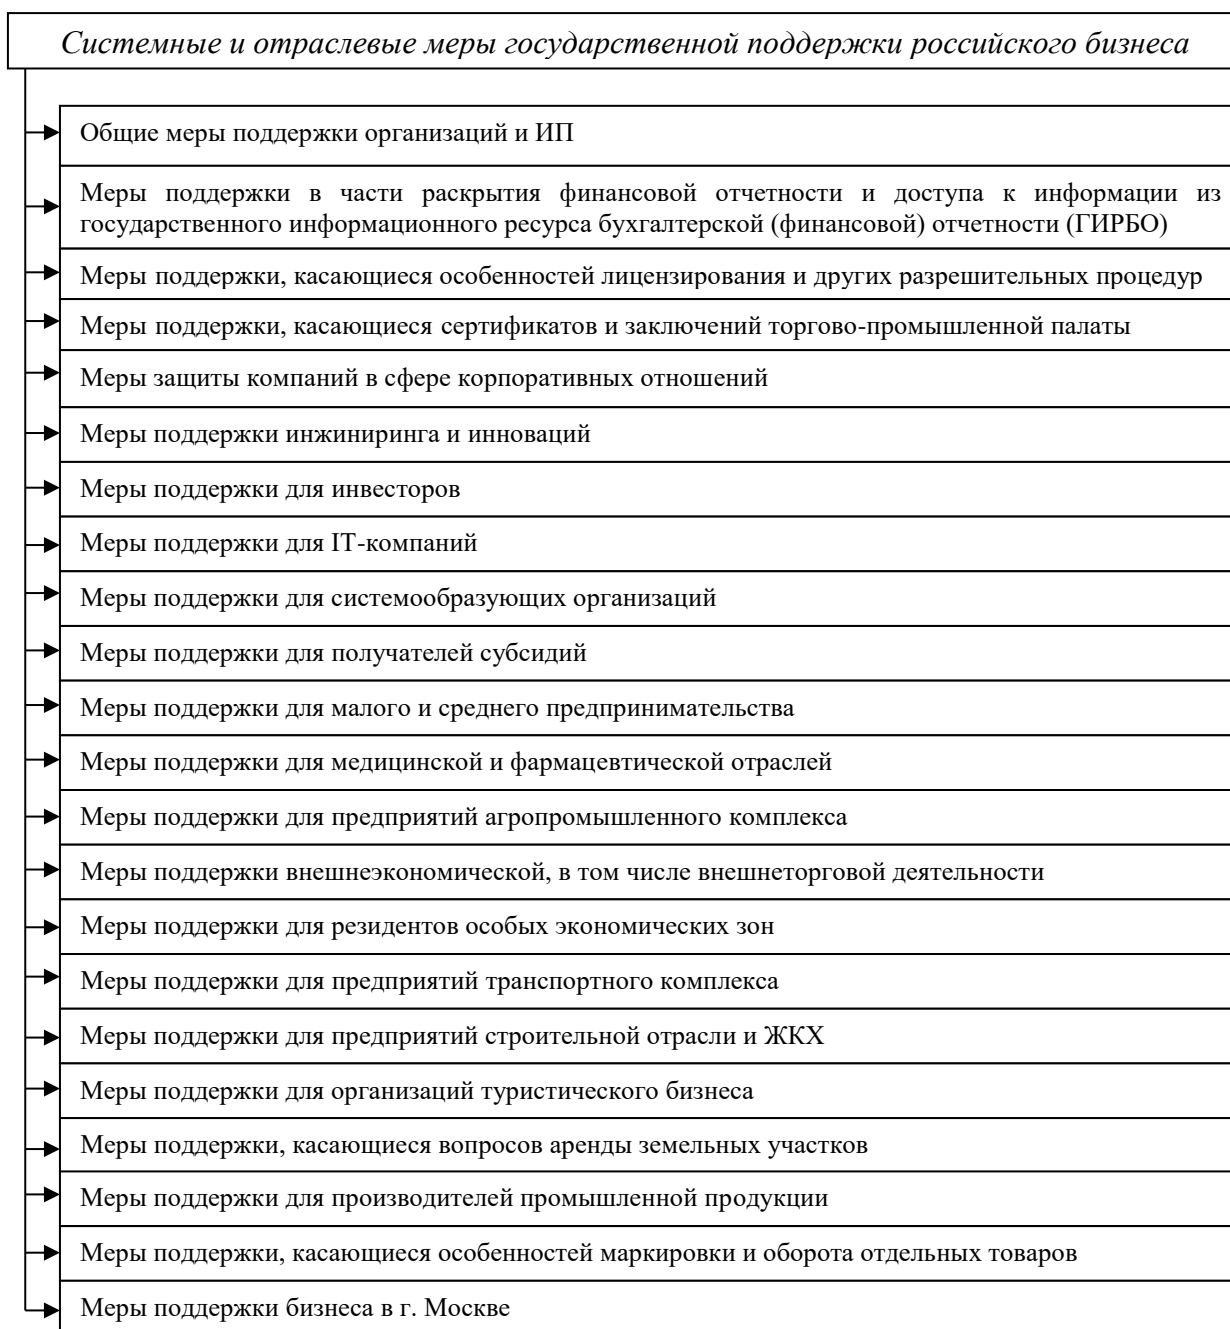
Системные и отраслевые меры государственной поддержки российского бизнеса

Общие меры поддержки организаций и ИП

Меры поддержки в части раскрытия финансовой отчетности и доступа к информации из государственного информационного ресурса бухгалтерской (финансовой) отчетности (ГИРБО)

Меры поддержки, касающиеся особенностей лицензирования и других разрешительных процедур

Меры поддержки, касающиеся сертификатов и заключений торгово-промышленной палаты

Меры защиты компаний в сфере корпоративных отношений

Меры поддержки инжиниринга и инноваций

Меры поддержки для инвесторов

Меры поддержки для IT-компаний

Меры поддержки для системообразующих организаций

Меры поддержки для получателей субсидий

Меры поддержки для малого и среднего предпринимательства

Меры поддержки для медицинской и фармацевтической отраслей

Меры поддержки для предприятий агропромышленного комплекса

Меры поддержки внешнеэкономической, в том числе внешнеторговой деятельности

Меры поддержки для резидентов особых экономических зон

Меры поддержки для предприятий транспортного комплекса

Меры поддержки для предприятий строительной отрасли и ЖКХ

Меры поддержки для организаций туристического бизнеса

Меры поддержки, касающиеся вопросов аренды земельных участков

Меры поддержки для производителей промышленной продукции

Меры поддержки, касающиеся особенностей маркировки и оборота отдельных товаров

Меры поддержки бизнеса в г. Москве